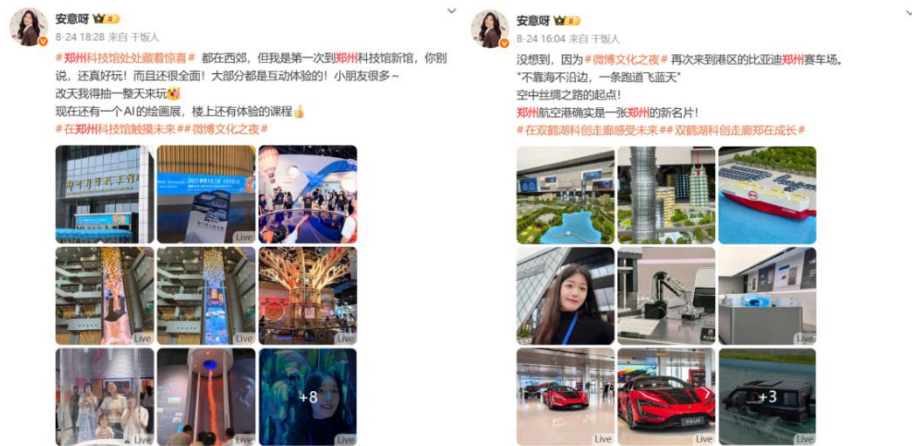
安意呀

8-24 18:28 来自 千帆人

#郑州科技馆处处藏着惊喜# 都在西郊，但我是第一次到郑州科技馆新馆，你别说，还真好玩！而且还很全面！大部分都是互动体验的！小朋友很多～

改天我得抽一整天来玩

现在还有一个AI的绘画展，楼上还有体验的课程

#在郑州科技馆触摸未来# #微博文化之夜#

Live

Live

Live

Live

Live

Live

+8

安意呀

8-24 16:04 来自 千帆人

没想到，因为 #微博文化之夜# 再次来到港区的比亚迪郑州赛车场。

"不靠海不沿边，一条跑道飞蓝天"

空中丝绸之路的起点！

郑州航空港确实是一张郑州的新名片！

#在双鹤湖科创走廊感受未来# #双鹤湖科创走廊郑在成长#

Live

Live

Live

+3